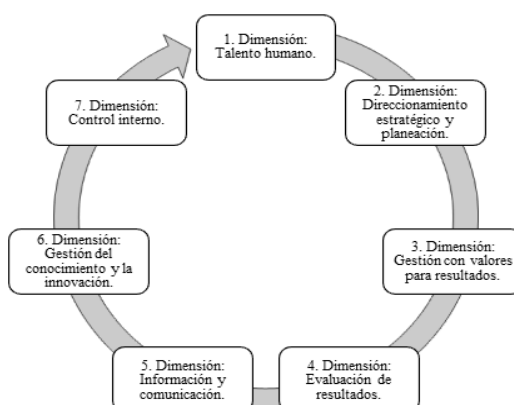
1. Dimensión: Talento humano.

2. Dimensión: Direccionamiento estratégico y planeación.

3. Dimensión: Gestión con valores para resultados.

4. Dimensión: Evaluación de resultados.

5. Dimensión: Información y comunicación.

6. Dimensión: Gestión del conocimiento y la innovación.

7. Dimensión: Control interno.